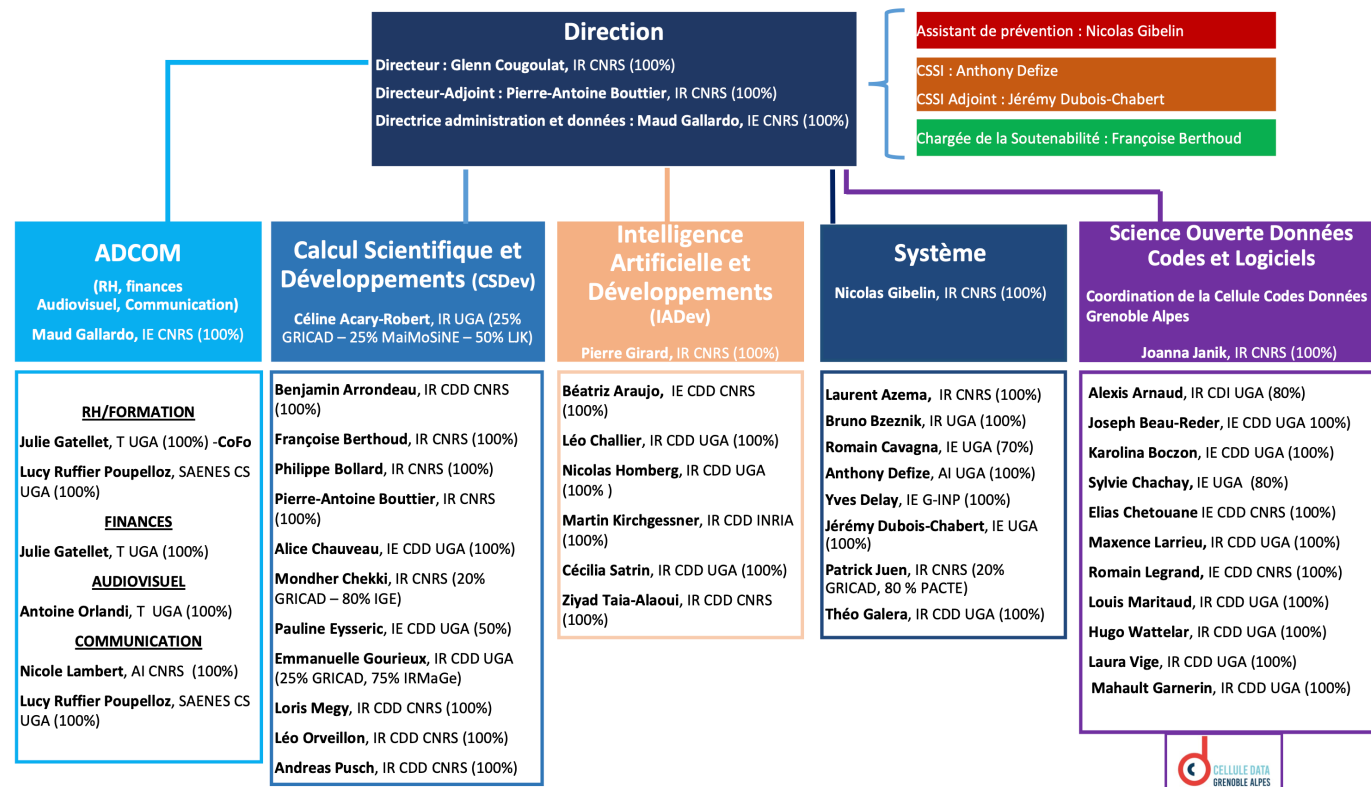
Direction

Directeur : Glenn Cougoulat, IR CNRS (100%)

Directeur-Adjoint : Pierre-Antoine Bouttier, IR CNRS (100%)

Directrice administration et données : Maud Gallardo, IE CNRS (100%)

Assistant de prévention : Nicolas Gibelin

CSSI : Anthony Defize

CSSI Adjoint : Jérémy Dubois-Chabert

Chargée de la Soutenabilité : Françoise Berthoud

ADCOM

(RH, finances Audiovisuel, Communication)

Maud Gallardo, IE CNRS (100%)

RH/FORMATION

Julie Gatellet, T UGA (100%) -CoFo

Lucy Ruffier Poupelloz, SAENES CS UGA (100%)

FINANCES

Julie Gatellet, T UGA (100%)

AUDIOVISUEL

Antoine Orlandi, T UGA (100%)

COMMUNICATION

Nicole Lambert, AI CNRS (100%)

Lucy Ruffier Poupelloz, SAENES CS UGA (100%)

Calcul Scientifique et Développements (CSDev)

Céline Acary-Robert, IR UGA (25% GRICAD – 25% MaiMoSiNE – 50% LJK)

Benjamin Arrondeau, IR CDD CNRS (100%)

Françoise Berthoud, IR CNRS (100%)

Philippe Bollard, IR CNRS (100%)

Pierre-Antoine Bouttier, IR CNRS (100%)

Alice Chauveau, IE CDD UGA (100%)

Mondher Chekki, IR CNRS (20% GRICAD – 80% IGE)

Pauline Eysseric, IE CDD UGA (50%)

Emmanuelle Gourieux, IR CDD UGA (25% GRICAD, 75% IRMaGe)

Loris Megy, IR CDD CNRS (100%)

Léo Orveillon, IR CDD CNRS (100%)

Andreas Pusch, IR CDD CNRS (100%)

Intelligence Artificielle et Développements (IADev)

Pierre Girard, IR CNRS (100%)

Béatriz Araujo, IE CDD CNRS (100%)

Léo Challier, IR CDD UGA (100%)

Nicolas Homberg, IR CDD UGA (100% )

Martin Kirchgessner, IR CDD INRIA (100%)

Cécilia Satrin, IR CDD UGA (100%)

Ziyad Taia-Alaoui, IR CDD CNRS (100%)

Système

Nicolas Gibelin, IR CNRS (100%)

Laurent Azema, IR CNRS (100%)

Bruno Bzeznik, IR UGA (100%)

Romain Cavagna, IE UGA (70%)

Anthony Defize, AI UGA (100%)

Yves Delay, IE G-INP (100%)

Jérémy Dubois-Chabert, IE UGA (100%)

Patrick Juen, IR CNRS (20% GRICAD, 80 % PACTE)

Théo Galera, IR CDD UGA (100%)

Science Ouverte Données Codes et Logiciels

Coordination de la Cellule Codes Données Grenoble Alpes

Joanna Janik, IR CNRS (100%)

Alexis Arnaud, IR CDI UGA (80%)

Joseph Beau-Reder, IE CDD UGA 100%)

Karolina Boczon, IE CDD UGA (100%)

Sylvie Chachay, IE UGA (80%)

Elias Chetouane IE CDD CNRS (100%)

Maxence Larrieu, IR CDD UGA (100%)

Romain Legrand, IE CDD CNRS (100%)

Louis Maritaud, IR CDD UGA (100%)

Hugo Wattelar, IR CDD UGA (100%)

Laura Vige, IR CDD UGA (100%)

Mahault Garnerin, IR CDD UGA (100%)

CELLULE DATA GRENOBLE ALPES